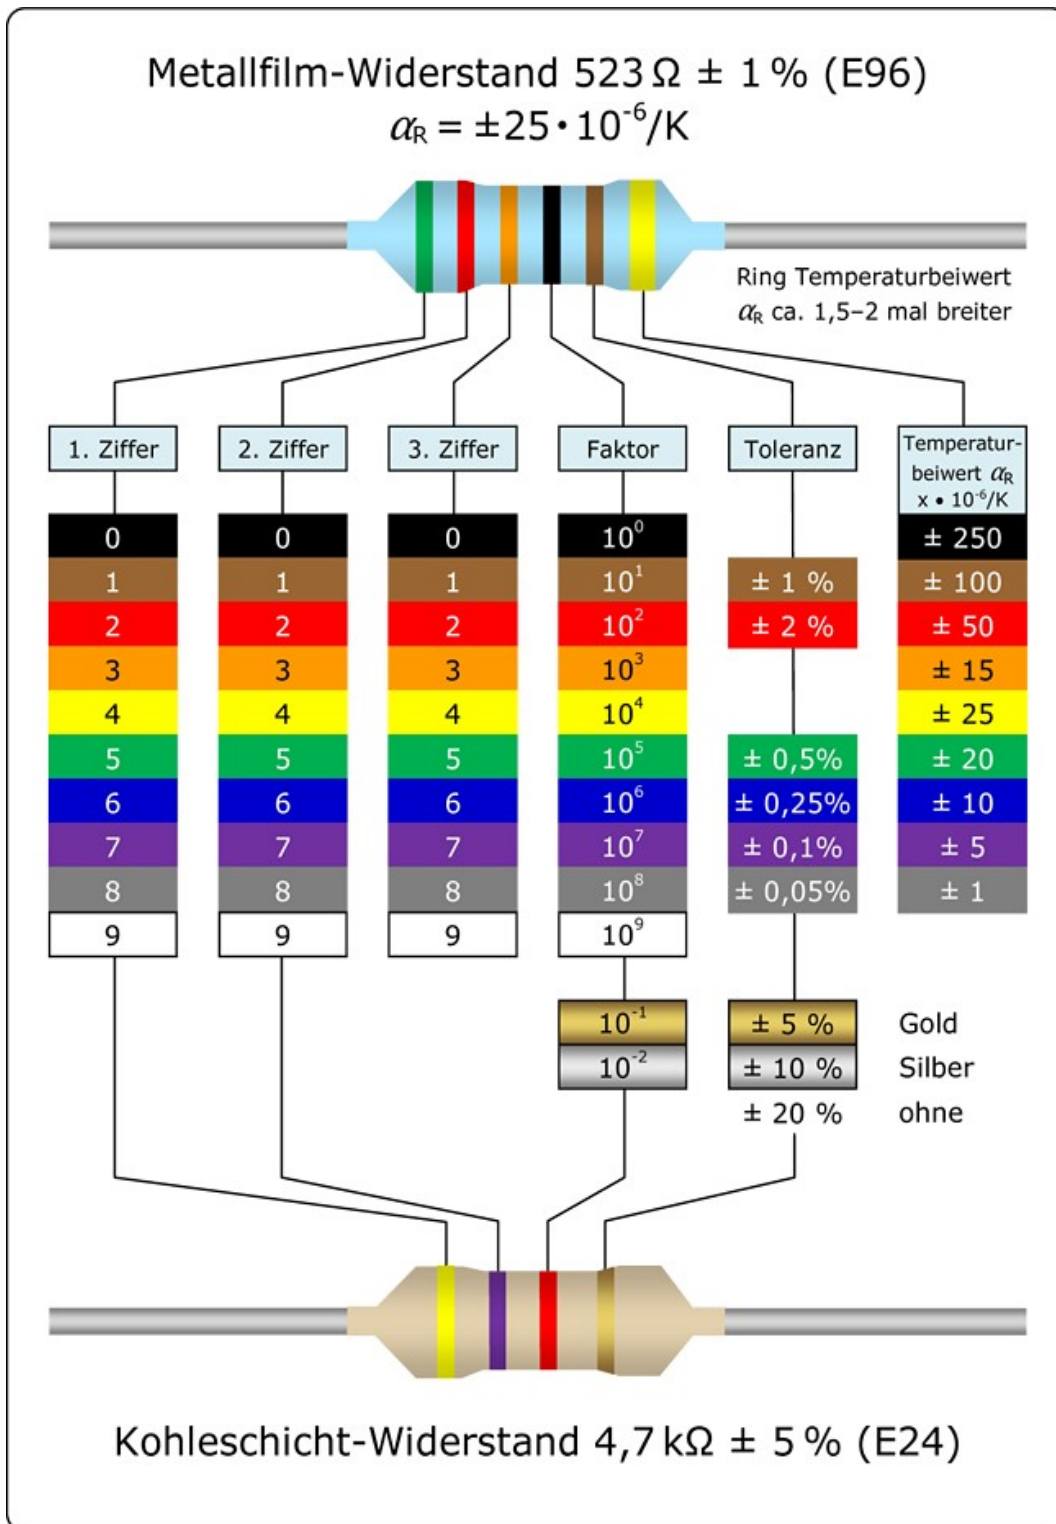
Metallfilm-Widerstand 523 Ω ± 1 % (E96)
$\alpha_R = \pm 25 \cdot 10^{-6}/K$

Ring Temperaturbeiwert $\alpha_R$ ca. 1,5–2 mal breiter

| 1. Ziffer | 2. Ziffer | 3. Ziffer | Faktor | Toleranz | Temperaturbeiwert $\alpha_R$ x • $10^{-6}$/K |
|---|---|---|---|---|---|
| 0 | 0 | 0 | $10^0$ | | ± 250 |
| 1 | 1 | 1 | $10^1$ | ± 1 % | ± 100 |
| 2 | 2 | 2 | $10^2$ | ± 2 % | ± 50 |
| 3 | 3 | 3 | $10^3$ | | ± 15 |
| 4 | 4 | 4 | $10^4$ | | ± 25 |
| 5 | 5 | 5 | $10^5$ | ± 0,5% | ± 20 |
| 6 | 6 | 6 | $10^6$ | ± 0,25% | ± 10 |
| 7 | 7 | 7 | $10^7$ | ± 0,1% | ± 5 |
| 8 | 8 | 8 | $10^8$ | ± 0,05% | ± 1 |
| 9 | 9 | 9 | $10^9$ | | |
| | | | $10^{-1}$ | ± 5 % | Gold |
| | | | $10^{-2}$ | ± 10 % | Silber |
| | | | | ± 20 % | ohne |

Kohleschicht-Widerstand 4,7 kΩ ± 5 % (E24)